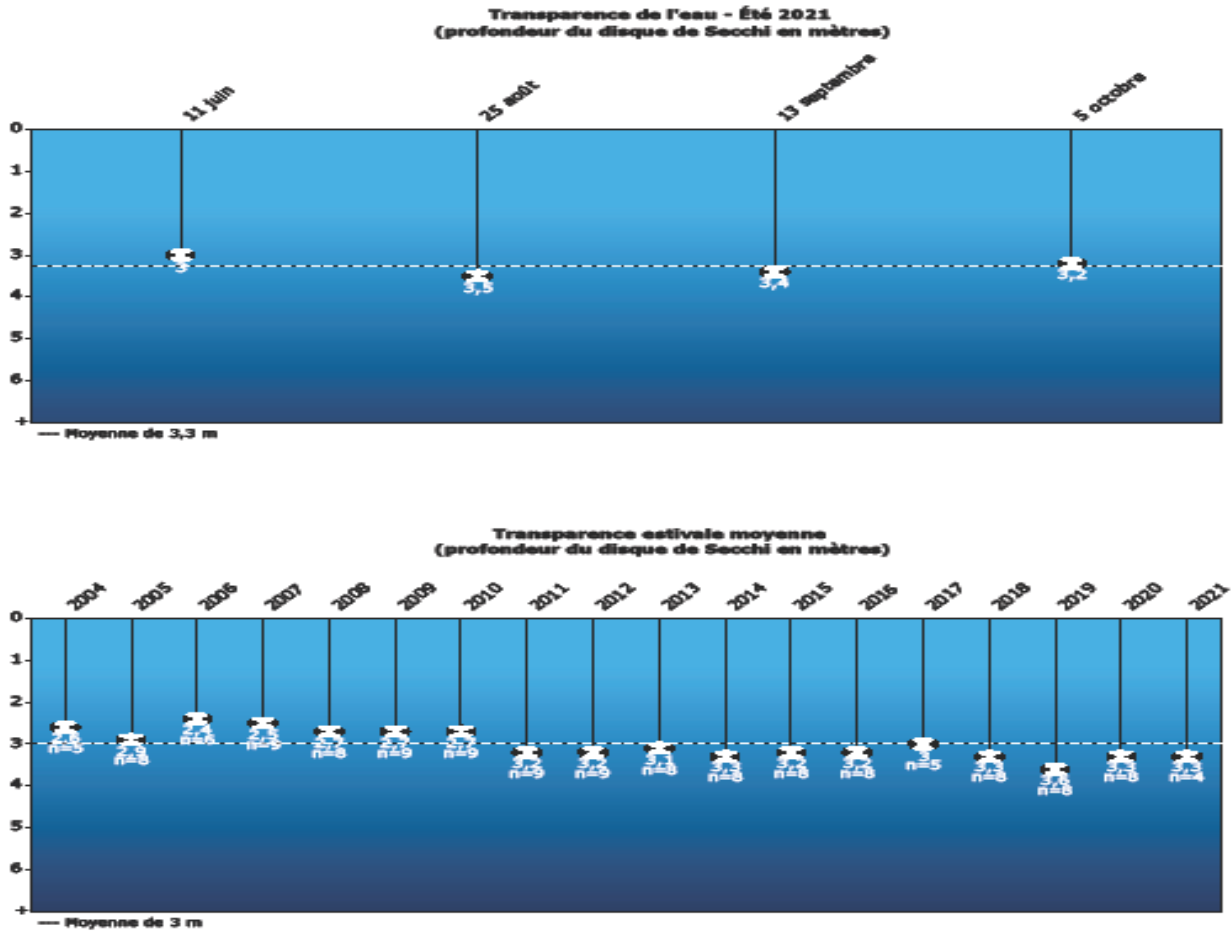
Transparence de l'eau - Été 2021
(profondeur du disque de Secchi en mètres)

11 juin
25 août
13 septembre
5 octobre

0
1
2
3
4
5
6
+

3
3,5
3,4
3,2

--- Moyenne de 3,3 m

Transparence estivale moyenne
(profondeur du disque de Secchi en mètres)

2004
2005
2006
2007
2008
2009
2010
2011
2012
2013
2014
2015
2016
2017
2018
2019
2020
2021

0
1
2
3
4
5
6
+

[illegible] n=5
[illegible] n=8
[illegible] n=8
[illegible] n=9
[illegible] n=8
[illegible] n=9
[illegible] n=9
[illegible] n=9
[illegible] n=9
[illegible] n=8
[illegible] n=8
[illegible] n=8
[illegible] n=8
3 n=5
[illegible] n=8
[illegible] n=8
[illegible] n=8
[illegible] n=4

--- Moyenne de 3 m